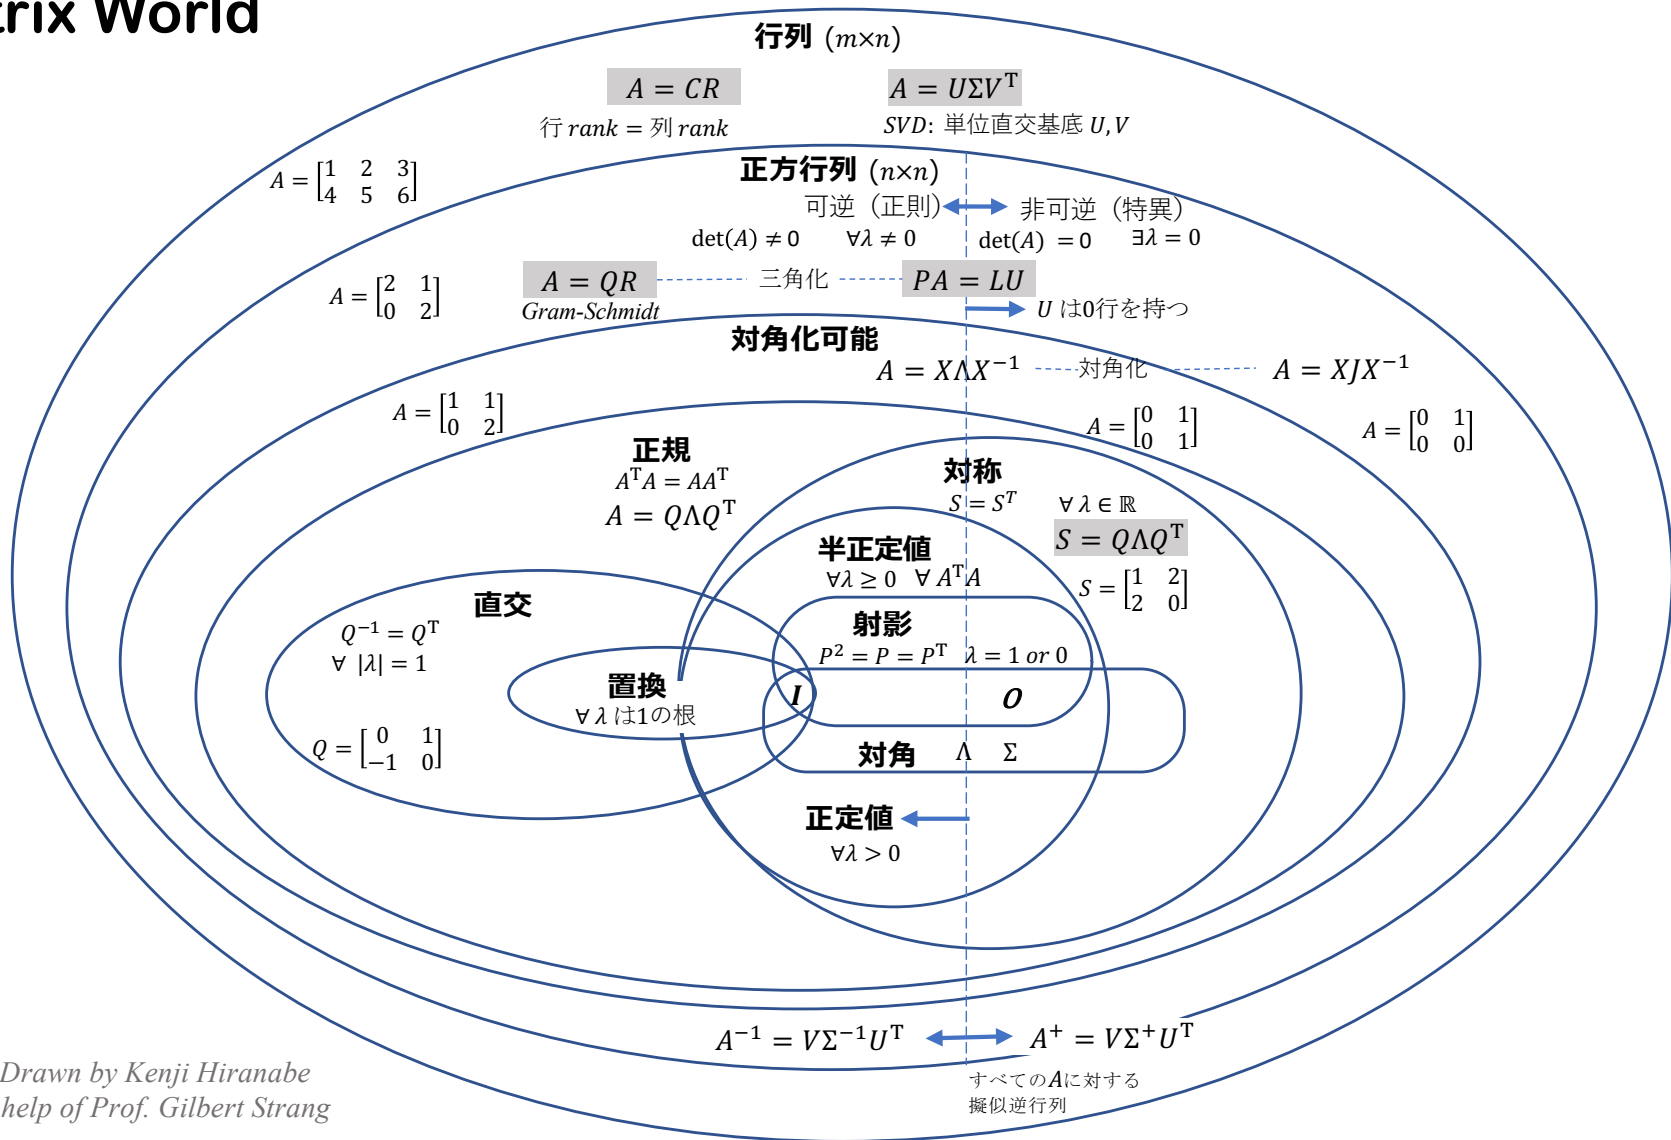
rix World

行列 $(m \times n)$

$A = CR$

行 rank = 列 rank

$A = U\Sigma V^T$

SVD: 単位直交基底 $U, V$

$A = \begin{bmatrix} 1 & 2 & 3 \\ 4 & 5 & 6 \end{bmatrix}$

正方行列 $(n \times n)$

可逆（正則） 非可逆（特異）

$\det(A) \neq 0$ $\forall \lambda \neq 0$ $\det(A) = 0$ $\exists \lambda = 0$

$A = \begin{bmatrix} 2 & 1 \\ 0 & 2 \end{bmatrix}$

$A = QR$

Gram-Schmidt

三角化

$PA = LU$

$U$ は0行を持つ

対角化可能

$A = X\Lambda X^{-1}$ 対角化 $A = XJX^{-1}$

$A = \begin{bmatrix} 1 & 1 \\ 0 & 2 \end{bmatrix}$

$A = \begin{bmatrix} 0 & 1 \\ 0 & 1 \end{bmatrix}$

$A = \begin{bmatrix} 0 & 1 \\ 0 & 0 \end{bmatrix}$

正規

$A^T A = AA^T$

$A = Q\Lambda Q^T$

対称

$S = S^T$

$\forall \lambda \in \mathbb{R}$

$S = Q\Lambda Q^T$

$S = \begin{bmatrix} 1 & 2 \\ 2 & 0 \end{bmatrix}$

半正定値

$\forall \lambda \geq 0$ $\forall A^T A$

直交

$Q^{-1} = Q^T$

$\forall |\lambda| = 1$

$Q = \begin{bmatrix} 0 & 1 \\ -1 & 0 \end{bmatrix}$

射影

$P^2 = P = P^T$ $\lambda = 1$ or $0$

置換

$\forall \lambda$ は1の根

$I$

$O$

対角 $\Lambda$ $\Sigma$

正定値

$\forall \lambda > 0$

$A^{-1} = V\Sigma^{-1}U^T$ $A^+ = V\Sigma^+ U^T$

すべての$A$に対する擬似逆行列

Drawn by Kenji Hiranabe
help of Prof. Gilbert Strang